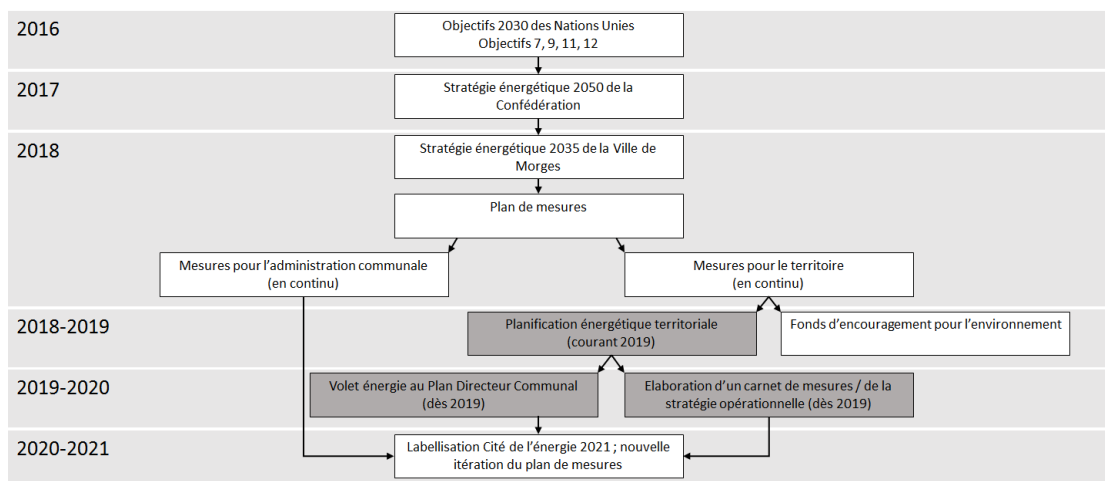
2016

Objectifs 2030 des Nations Unies
Objectifs 7, 9, 11, 12

2017

Stratégie énergétique 2050 de la Confédération

2018

Stratégie énergétique 2035 de la Ville de Morges

Plan de mesures

Mesures pour l'administration communale (en continu)

Mesures pour le territoire (en continu)

2018-2019

Planification énergétique territoriale (courant 2019)

Fonds d'encouragement pour l'environnement

2019-2020

Volet énergie au Plan Directeur Communal (dès 2019)

Elaboration d'un carnet de mesures / de la stratégie opérationnelle (dès 2019)

2020-2021

Labellisation Cité de l'énergie 2021 ; nouvelle itération du plan de mesures